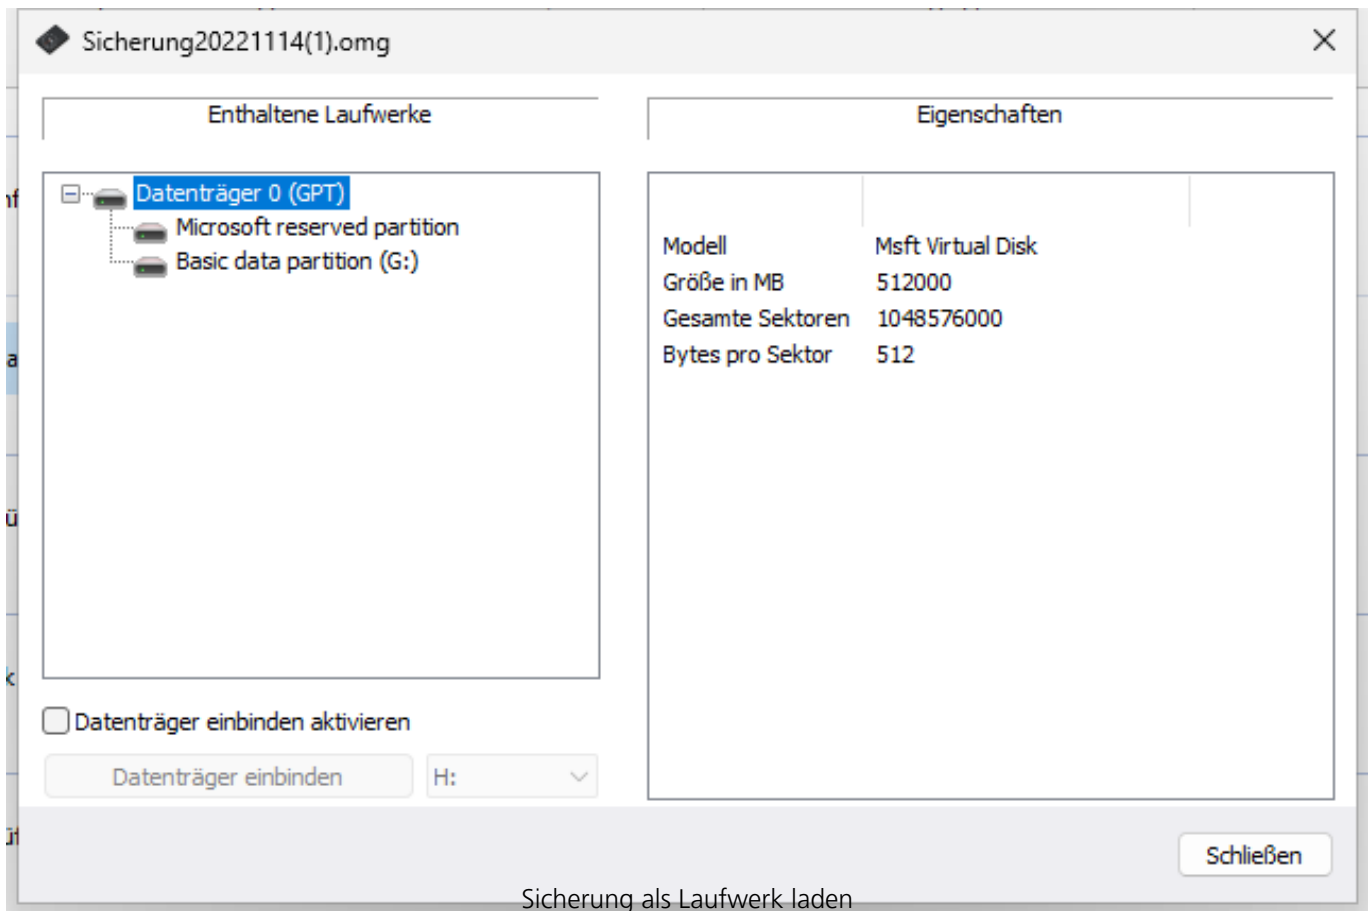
Sicherung20221114(1).omg

Enthaltene Laufwerke

Datenträger 0 (GPT)
Microsoft reserved partition
Basic data partition (G:)

Datenträger einbinden aktivieren

Datenträger einbinden
H:

Eigenschaften

| | |
|---|---|
| Modell | Msft Virtual Disk |
| Größe in MB | 512000 |
| Gesamte Sektoren | 1048576000 |
| Bytes pro Sektor | 512 |

Schließen

Sicherung als Laufwerk laden